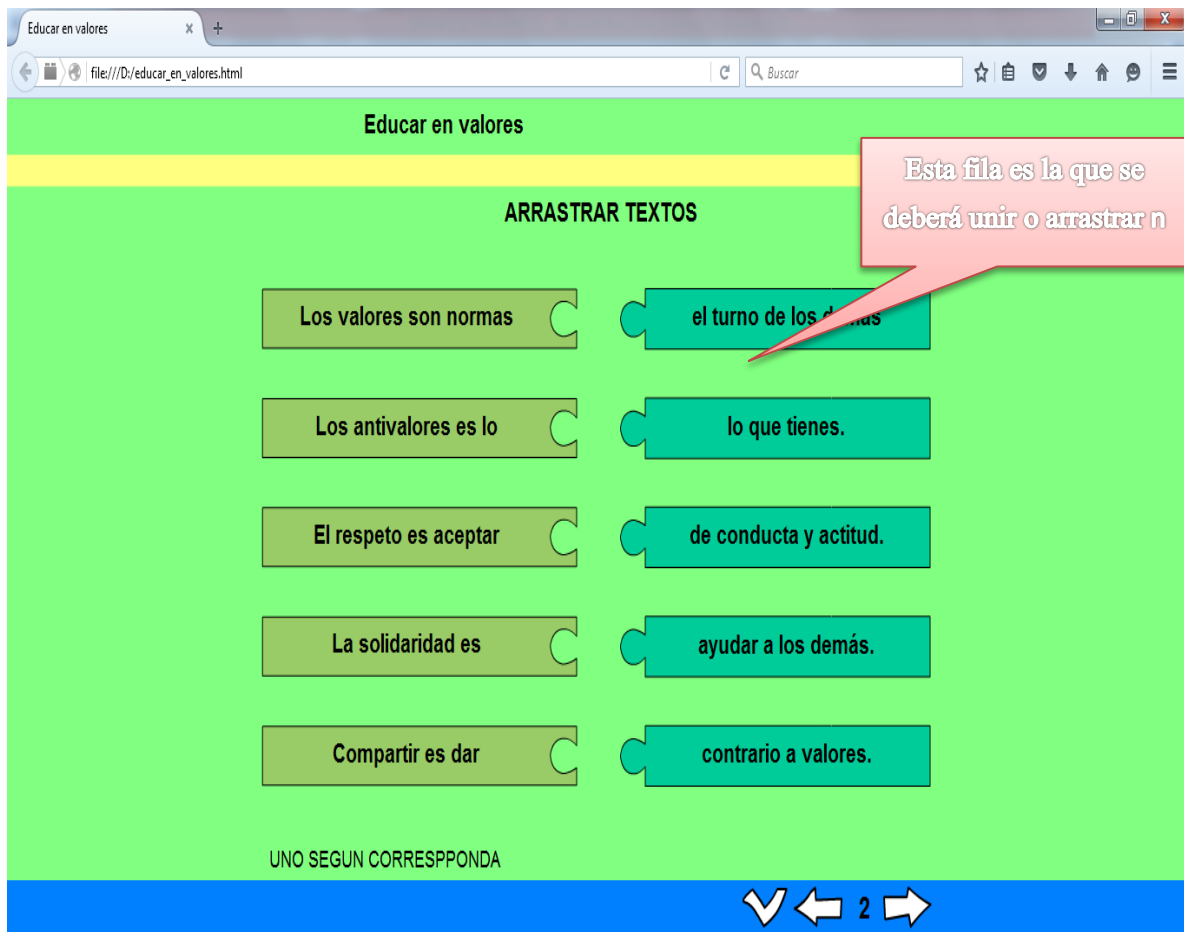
Educar en valores ×
file:///D:/educar_en_valores.html
Buscar

Educar en valores

Esta fila es la que se deberá unir o arrastrar n

ARRASTRAR TEXTOS

Los valores son normas

el turno de los d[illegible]

Los antivalores es lo

lo que tienes.

El respeto es aceptar

de conducta y actitud.

La solidaridad es

ayudar a los demás.

Compartir es dar

contrario a valores.

UNO SEGUN CORRESPPONDA

2